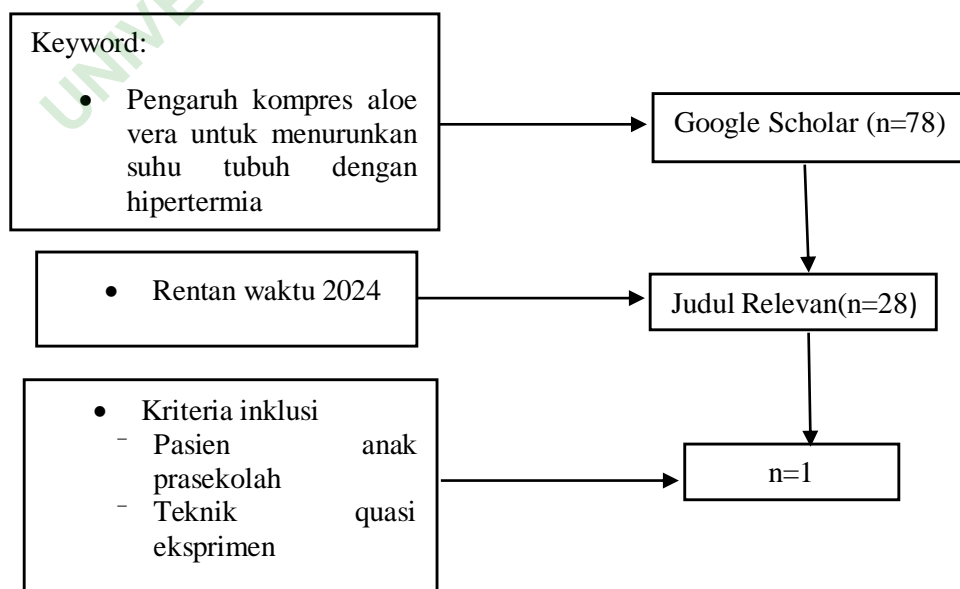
UNIVE

Keyword:

• Pengaruh kompres aloe vera untuk menurunkan suhu tubuh dengan hipertermia

Google Scholar (n=78)

• Rentan waktu 2024

Judul Relevan(n=28)

• Kriteria inklusi
- Pasien anak prasekolah
- Teknik quasi eksprimen

n=1